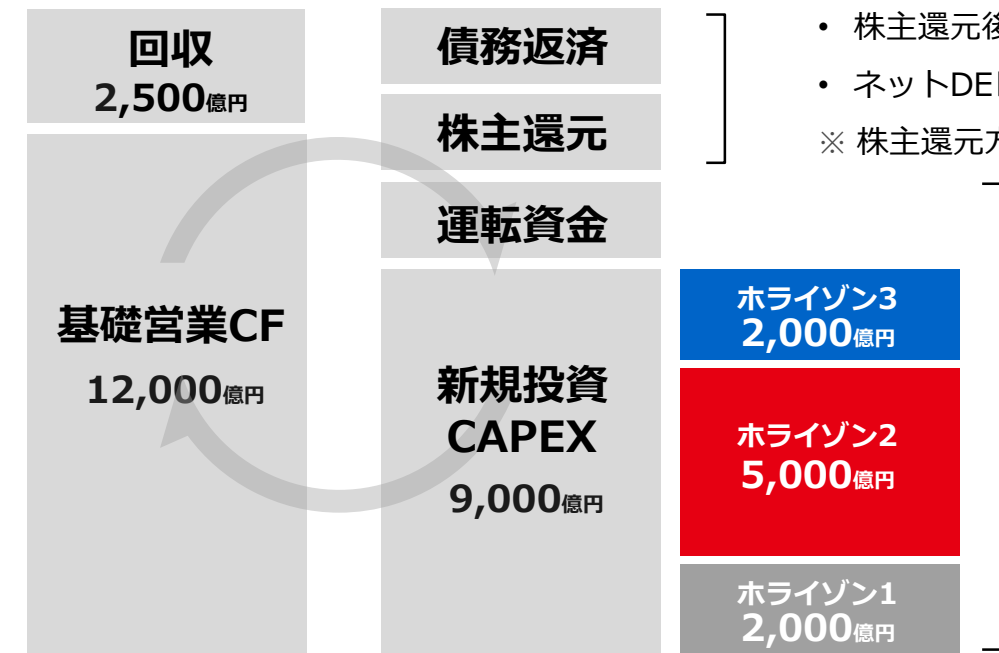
回収
2,500億円

基礎営業CF
12,000億円

債務返済

株主還元

運転資金

新規投資
CAPEX
9,000億円

• 株主還元後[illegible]

• ネットDE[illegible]

※ 株主還元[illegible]

ホライゾン3
2,000億円

ホライゾン2
5,000億円

ホライゾン1
2,000億円